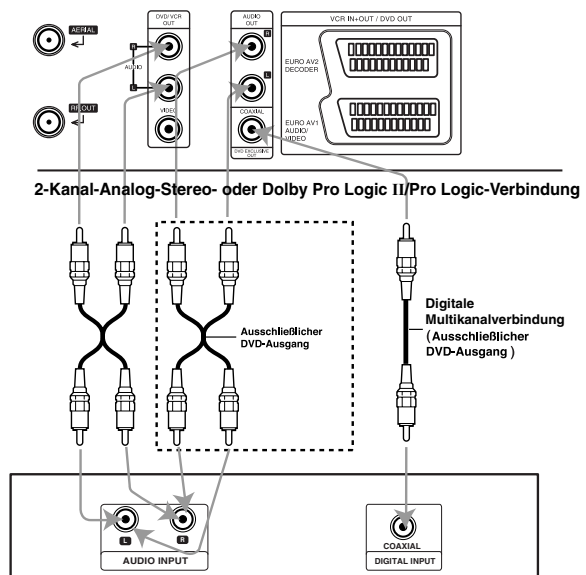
AERIAL

RF OUT

DVD/VCR OUT

R

AUDIO

L

VIDEO

AUDIO OUT

R

L

COAXIAL

DVD EXCLUSIVE OUT

VCR IN+OUT / DVD OUT

EURO AV2 DECODER

EURO AV1 AUDIO/ VIDEO

2-Kanal-Analog-Stereo- oder Dolby Pro Logic II/Pro Logic-Verbindung

Ausschließlicher DVD-Ausgang

Digitale Multikanalverbindung (Ausschließlicher DVD-Ausgang)

L

R

AUDIO INPUT

COAXIAL

DIGITAL INPUT